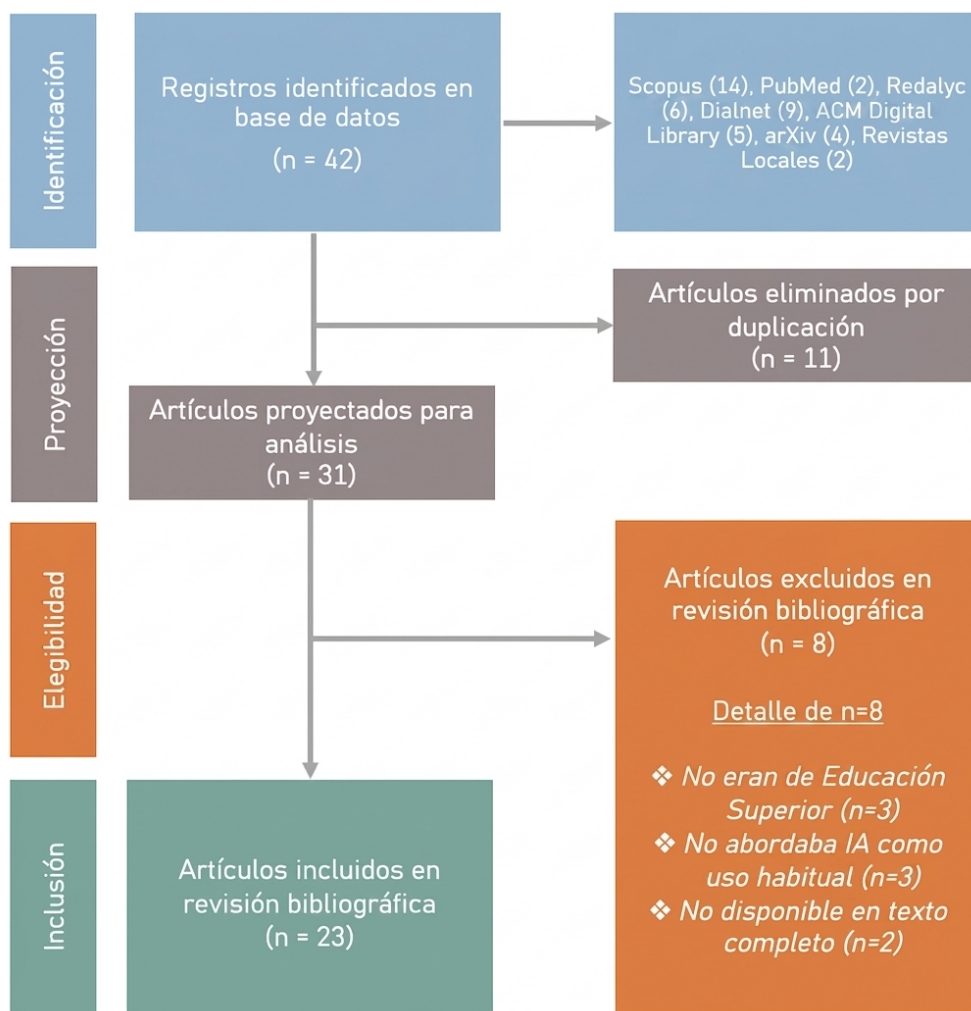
Identificación

Registros identificados en base de datos
(n = 42)

Scopus (14), PubMed (2), Redalyc (6), Dialnet (9), ACM Digital Library (5), arXiv (4), Revistas Locales (2)

Proyección

Artículos eliminados por duplicación
(n = 11)

Artículos proyectados para análisis
(n = 31)

Elegibilidad

Artículos excluidos en revisión bibliográfica
(n = 8)

Detalle de n=8

❖ No eran de Educación Superior (n=3)
❖ No abordaba IA como uso habitual (n=3)
❖ No disponible en texto completo (n=2)

Inclusión

Artículos incluidos en revisión bibliográfica
(n = 23)